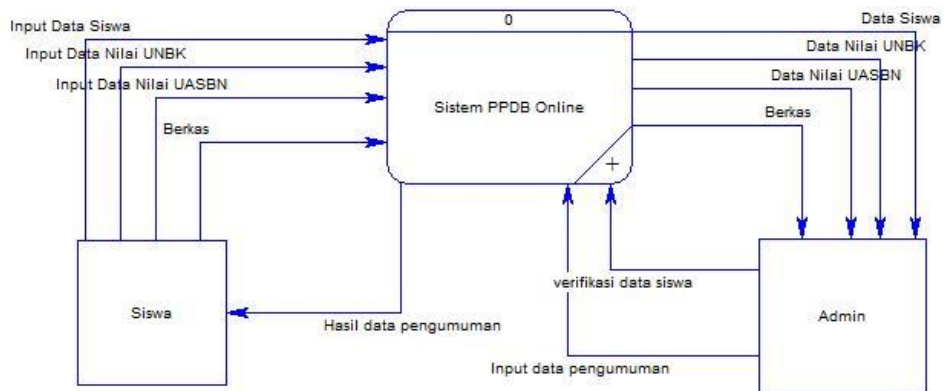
Input Data Siswa
Input Data Nilai UNBK
Input Data Nilai UASBN
Berkas
0
Sistem PPDB Online
+
Data Siswa
Data Nilai UNBK
Data Nilai UASBN
Berkas
Siswa
verifikasi data siswa
Hasil data pengumuman
Admin
Input data pengumuman